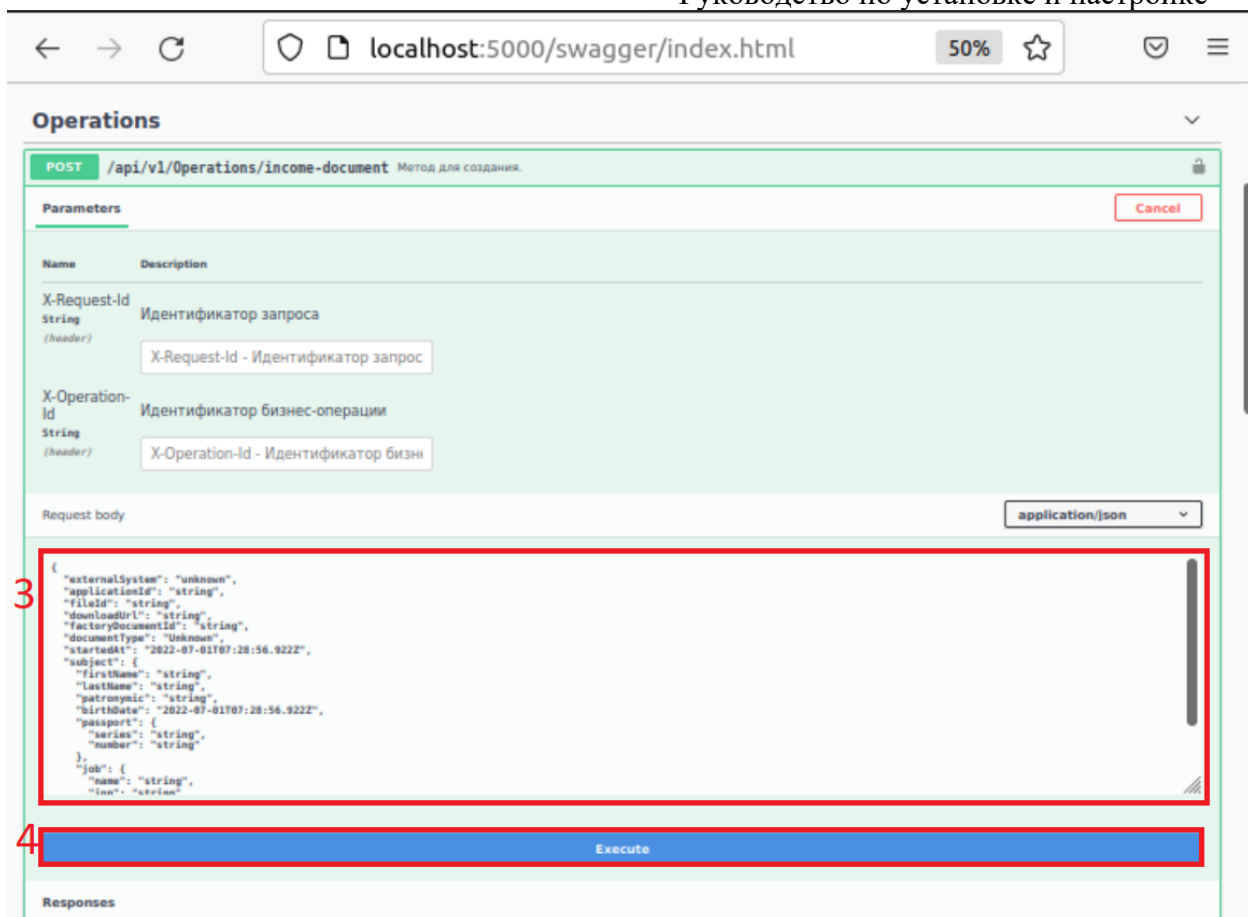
Руководство по установке и настройке

localhost:5000/swagger/index.html 50%

Operations

POST /api/v1/Operations/income-document Метод для создания.

Parameters

Cancel

Name Description

X-Request-Id
string
(header)
Идентификатор запроса
X-Request-Id - Идентификатор запрос

X-Operation-Id
string
(header)
Идентификатор бизнес-операции
X-Operation-Id - Идентификатор бизн

Request body

application/json

{
"externalSystem": "unknown",
"applicationId": "string",
"fileId": "string",
"downloadUrl": "string",
"factoryDocumentId": "string",
"documentType": "Unknown",
"startedAt": "2022-07-01T07:28:56.922Z",
"subject": {
"firstName": "string",
"lastName": "string",
"patronymic": "string",
"birthDate": "2022-07-01T07:28:56.922Z",
"passport": {
"series": "string",
"number": "string"
},
"job": {
"name": "string",
"inn": "string"

3

4

Execute

Responses